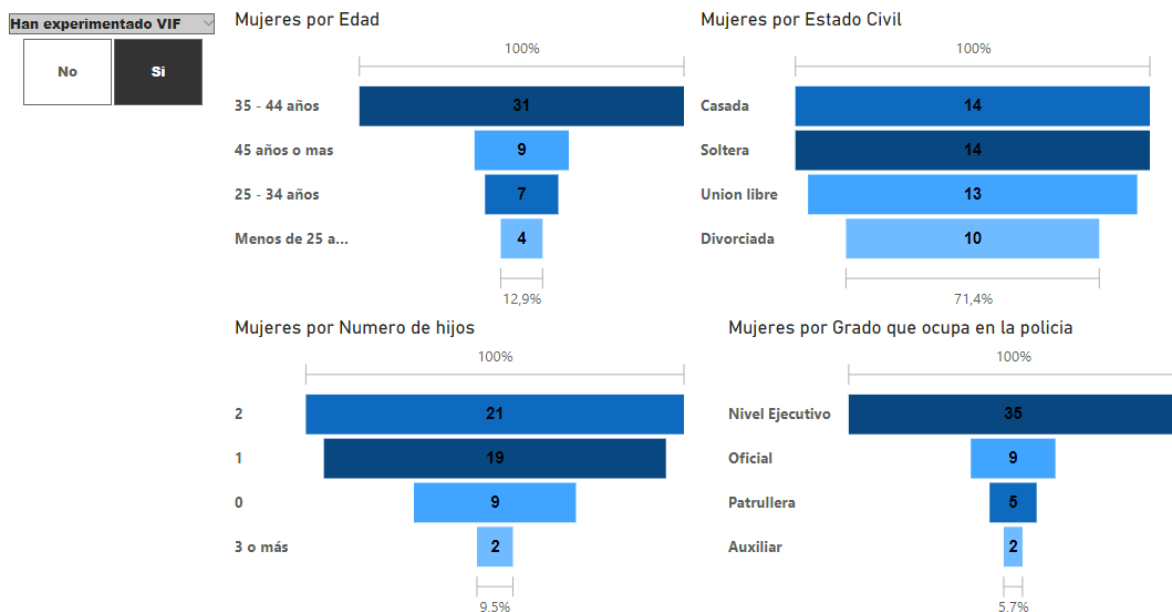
Han experimentado VIF

No
Si

Mujeres por Edad

100%

35 - 44 años 31
45 años o mas 9
25 - 34 años 7
Menos de 25 a... 4

12,9%

Mujeres por Estado Civil

100%

Casada 14
Soltera 14
Union libre 13
Divorciada 10

71,4%

Mujeres por Numero de hijos

100%

2 21
1 19
0 9
3 o más 2

9,5%

Mujeres por Grado que ocupa en la policia

100%

Nivel Ejecutivo 35
Oficial 9
Patrullera 5
Auxiliar 2

5,7%